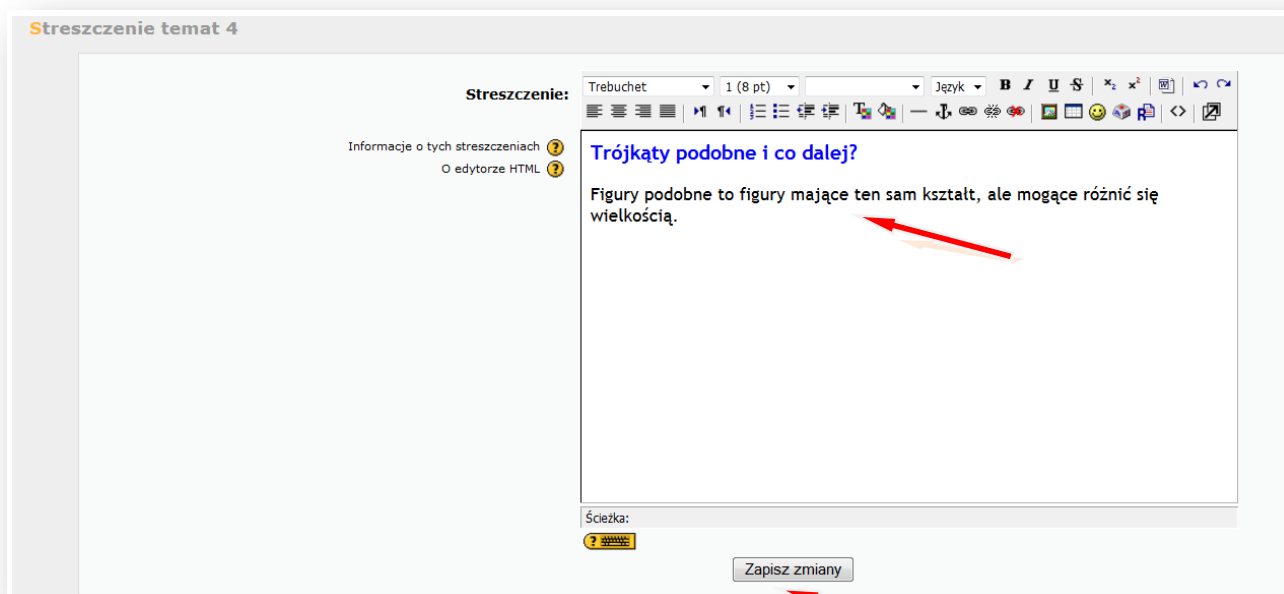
Streszczenie temat 4

Streszczenie:

Informacje o tych streszczeniach

O edytorze HTML

Trebuchet
1 (8 pt)
Język

Trójkąty podobne i co dalej?

Figury podobne to figury mające ten sam kształt, ale mogące różnić się wielkością.

Ścieżka:

Zapisz zmiany